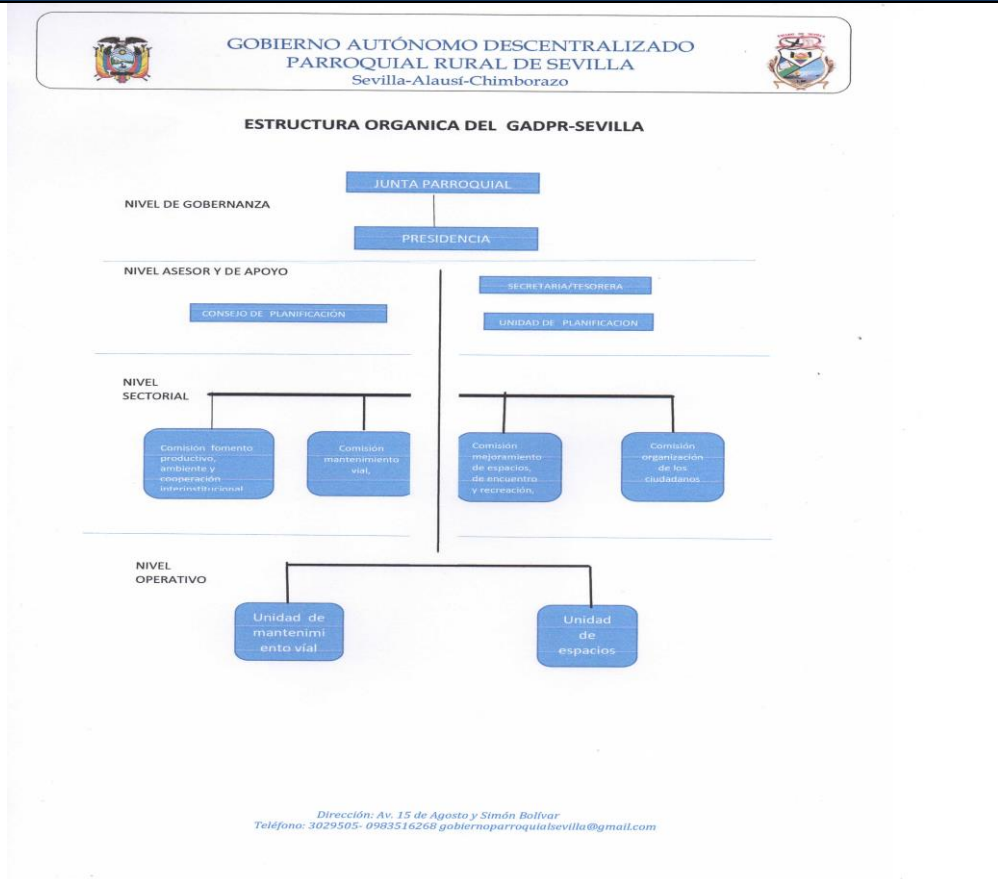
GOBIERNO AUTÓNOMO DESCENTRALIZADO
PARROQUIAL RURAL DE SEVILLA
Sevilla-Alausí-Chimborazo

ESTRUCTURA ORGANICA DEL GADPR-SEVILLA

NIVEL DE GOBERNANZA

JUNTA PARROQUIAL

PRESIDENCIA

NIVEL ASESOR Y DE APOYO

SECRETARIA/TESORERA

CONSEJO DE PLANIFICACIÓN

UNIDAD DE PLANIFICACION

NIVEL SECTORIAL

Comisión fomento productivo, ambiente y cooperación interinstitucional

Comisión mantenimiento vial,

Comisión mejoramiento de espacios, de encuentro y recreación,

Comisión organización de los ciudadanos

NIVEL OPERATIVO

Unidad de mantenimiento vial

Unidad de espacios

Dirección: Av. 15 de Agosto y Simón Bolívar
Teléfono: 3029505- 0983516268 gobiernoparroquialsevilla@gmail.com